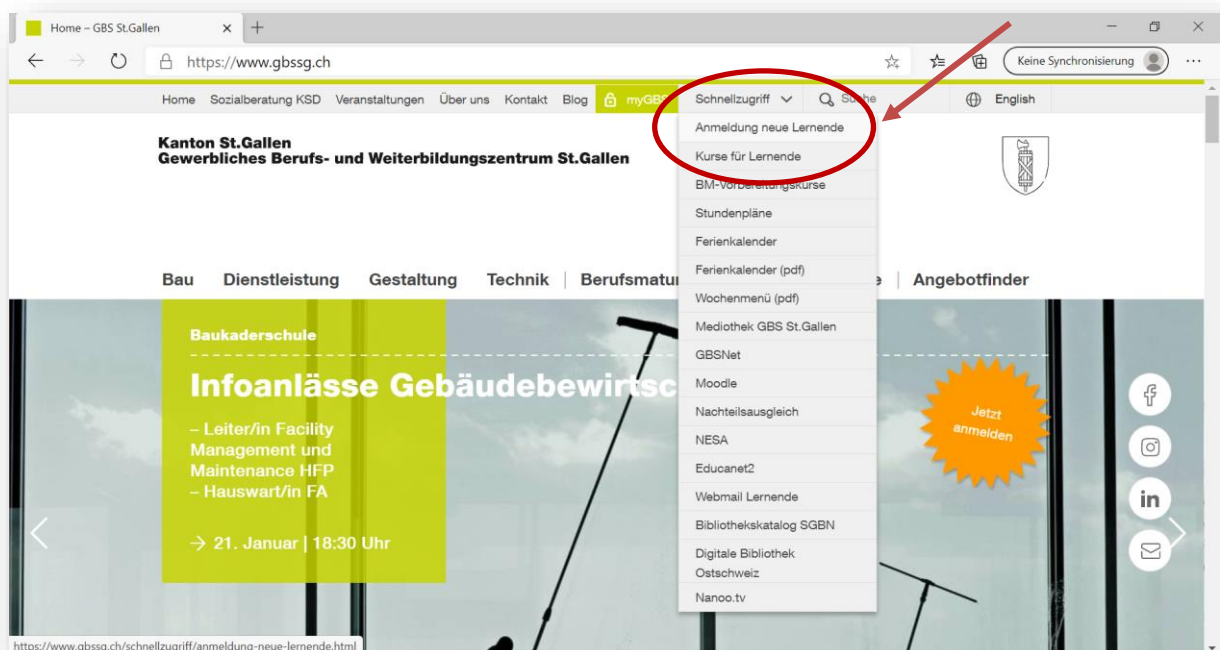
Home – GBS St.Gallen × +

https://www.gbssg.ch

Keine Synchronisierung

Home Sozialberatung KSD Veranstaltungen Über uns Kontakt Blog myGBS Schnellzugriff Suche English

Kanton St.Gallen
Gewerbliches Berufs- und Weiterbildungszentrum St.Gallen

Anmeldung neue Lernende
Kurse für Lernende
BM-Vorbereitungskurse
Stundenpläne
Ferienkalender
Ferienkalender (pdf)
Wochenmenü (pdf)
Mediothek GBS St.Gallen
GBSNet
Moodle
Nachteilsausgleich
NESA
Educanet2
Webmail Lernende
Bibliothekskatalog SGBN
Digitale Bibliothek Ostschweiz
Nanoo.tv

Bau Dienstleistung Gestaltung Technik Berufsmatur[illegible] Angebotfinder

Baukaderschule

Infoanlässe Gebäudebewirtsc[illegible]

– Leiter/in Facility Management und Maintenance HFP
– Hauswart/in FA

→ 21. Januar | 18:30 Uhr

Jetzt anmelden

https://www.gbssg.ch/schnellzugriff/anmeldung-neue-lernende.html